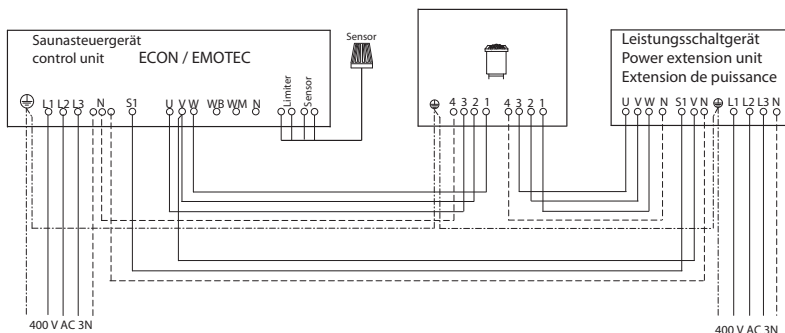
Saunasteuergerät
control unit ECON / EMOTEC

Sensor

Leistungsschaltgerät
Power extension unit
Extension de puissance

⊕ L1 L2 L3 N S1 U V W WB WM N Limiter Sensor

⊕ 4 3 2 1 4 3 2 1

U V W N S1 V N ⊕ L1 L2 L3 N

400 V AC 3N

400 V AC 3N